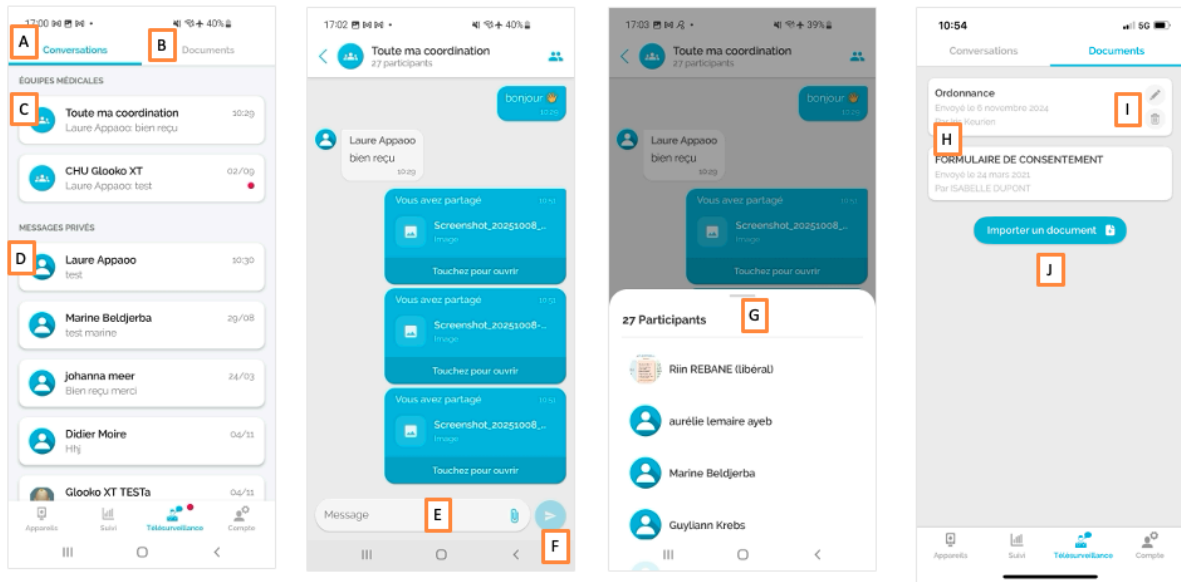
17:00 • 40%

A
Conversations
B
Documents

ÉQUIPES MÉDICALES

C
Toute ma coordination 10:29
Laure Appaoo: bien reçu

CHU Glooko XT 02/09
Laure Appaoo: test

MESSAGES PRIVÉS

D
Laure Appaoo 10:30
test

Marine Beldjerba 29/08
test marine

johanna meer 24/03
Bien reçu merci

Didier Moire 04/11
Hhj

Glooko XT TESTa 04/11

Appareils Suivi Télésurveillance Compte

17:02 • 40%

Toute ma coordination
27 participants

bonjour
10:29

Laure Appaoo
bien reçu
10:29

Vous avez partagé 10:51
Screenshot_20251008_...
Image
Touchez pour ouvrir

Vous avez partagé 10:51
Screenshot_20251008-...
Image
Touchez pour ouvrir

Vous avez partagé 10:51
Screenshot_20251008_...
Image
Touchez pour ouvrir

Message
E
F

17:03 • 39%

Toute ma coordination
27 participants

bonjour
10:29

Laure Appaoo
bien reçu
10:29

Vous avez partagé 10:52
Screenshot_20251008_...
Image
Touchez pour ouvrir

G
27 Participants

Riin REBANE (libéral)

aurélie lemaire ayeb

Marine Beldjerba

Guyliann Krebs

10:54 5G

Conversations
Documents

Ordonnance
Envoyé le 6 novembre 2024
Par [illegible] Keurien
I
H

FORMULAIRE DE CONSENTEMENT
Envoyé le 24 mars 2021
Par ISABELLE DUPONT

Importer un document
J

Appareils Suivi Télésurveillance Compte